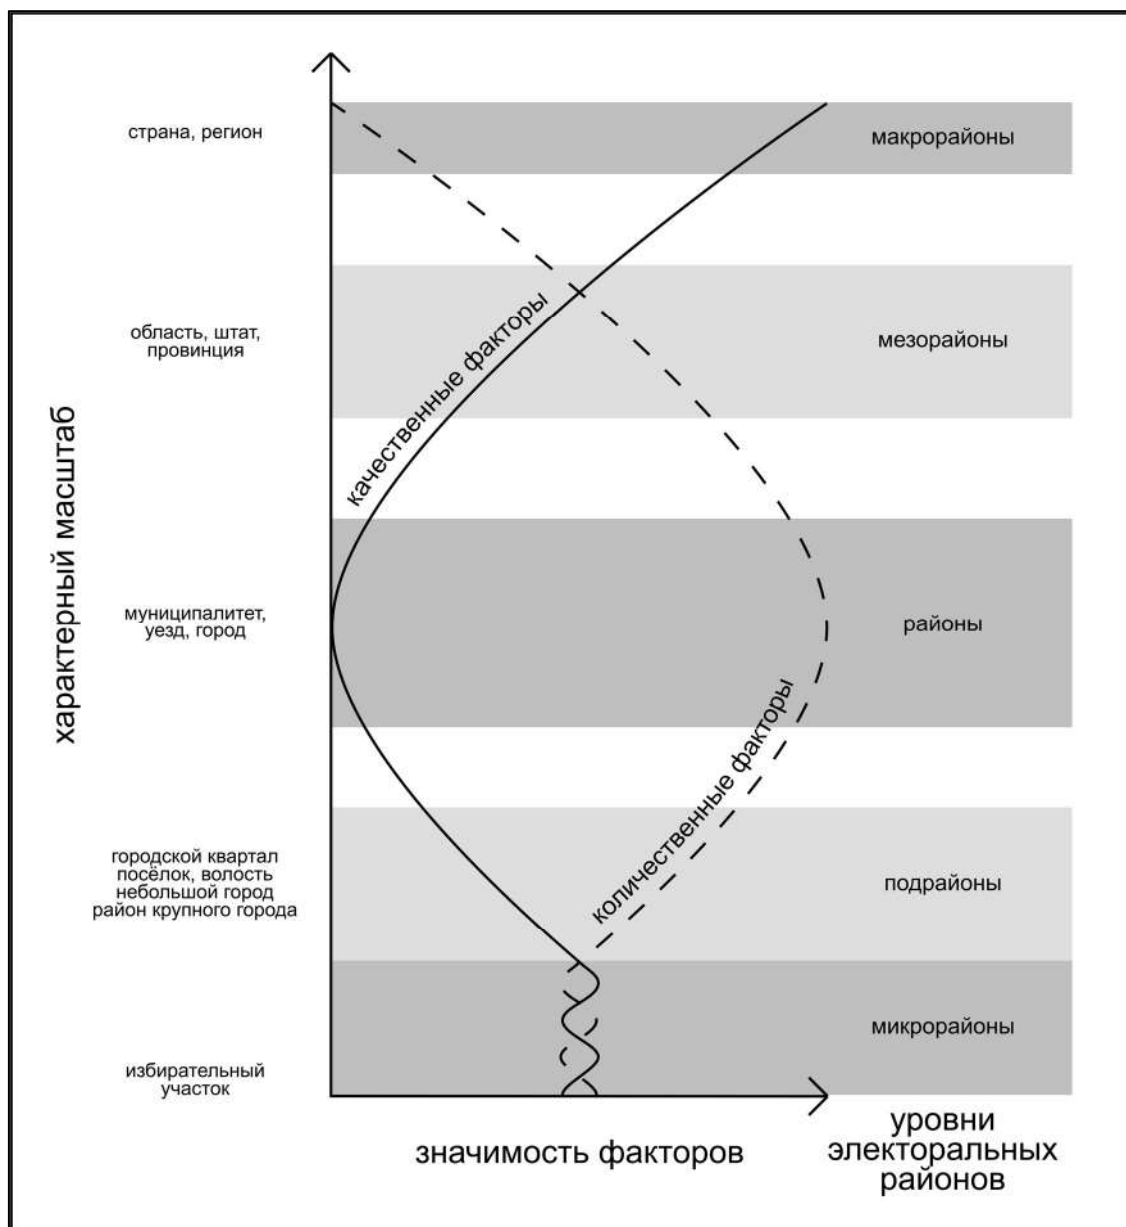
характерный масштаб

страна, регион

область, штат, провинция

муниципалитет, уезд, город

городской квартал
посёлок, волость
небольшой город
район крупного города

избирательный участок

макрорайоны

мезорайоны

районы

подрайоны

микрорайоны

качественные факторы

количественные факторы

значимость факторов

уровни электоральных районов